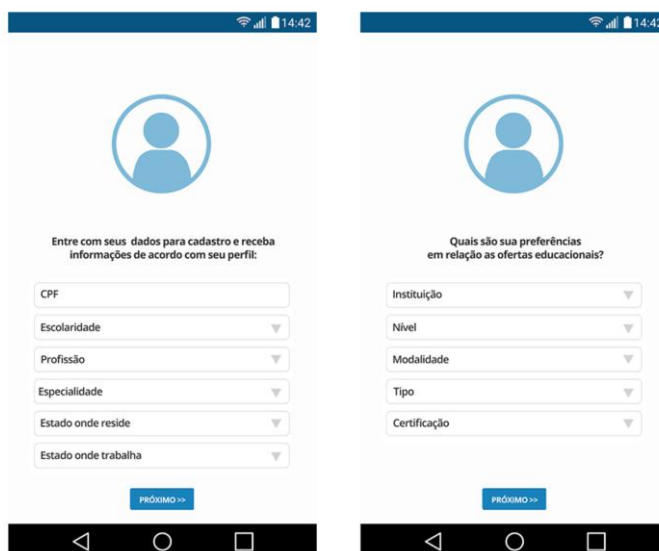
14:42

Entre com seus dados para cadastro e receba informações de acordo com seu perfil:

CPF

Escolaridade

Profissão

Especialidade

Estado onde reside

Estado onde trabalha

PRÓXIMO >>

14:42

Quais são sua preferências em relação as ofertas educacionais?

Instituição

Nível

Modalidade

Tipo

Certificação

PRÓXIMO >>